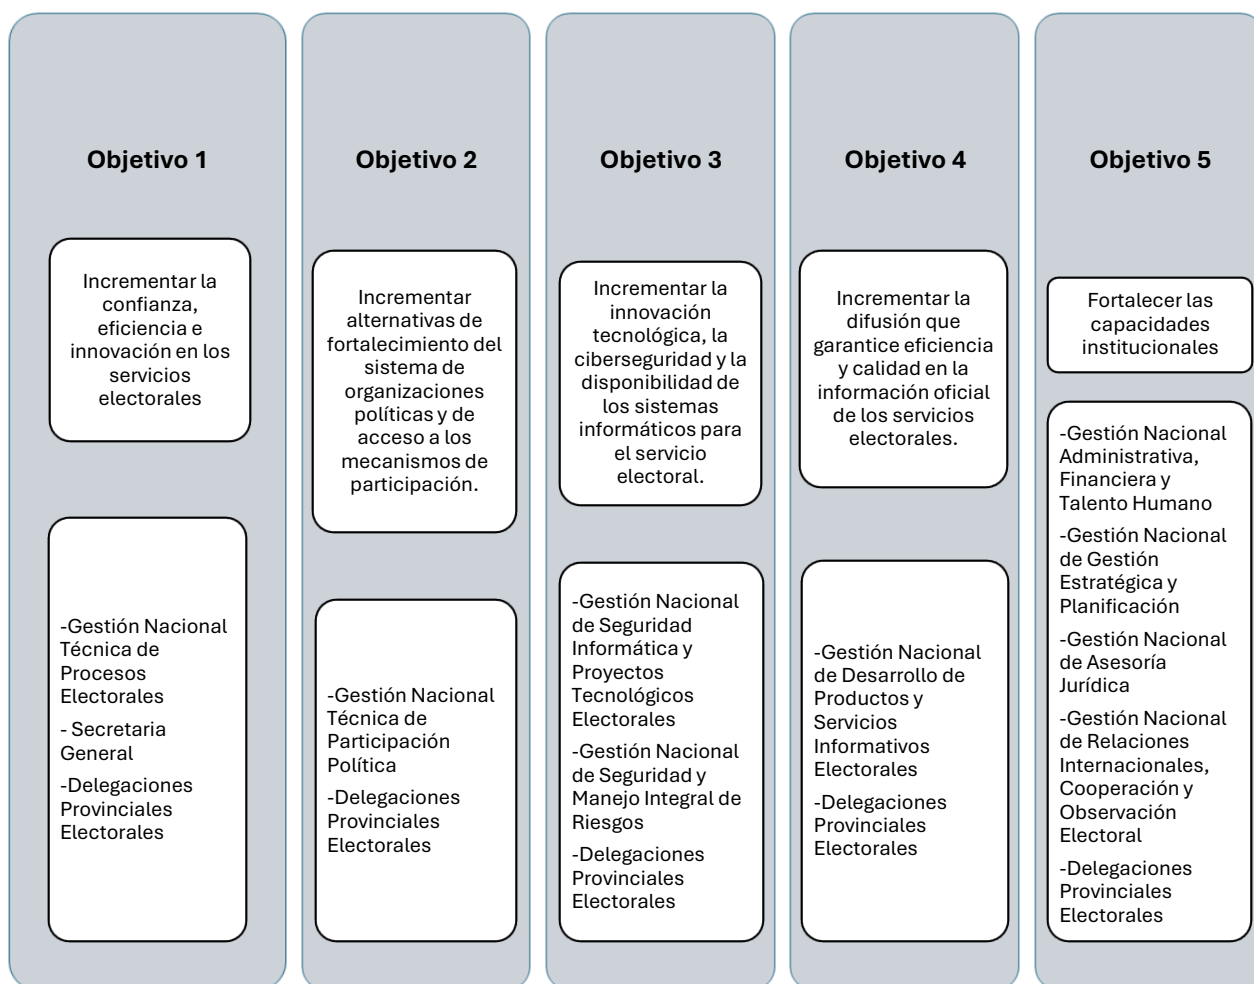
Objetivo 1

Incrementar la confianza, eficiencia e innovación en los servicios electorales

-Gestión Nacional Técnica de Procesos Electorales

- Secretaria General

-Delegaciones Provinciales Electorales

Objetivo 2

Incrementar alternativas de fortalecimiento del sistema de organizaciones políticas y de acceso a los mecanismos de participación.

-Gestión Nacional Técnica de Participación Política

-Delegaciones Provinciales Electorales

Objetivo 3

Incrementar la innovación tecnológica, la ciberseguridad y la disponibilidad de los sistemas informáticos para el servicio electoral.

-Gestión Nacional de Seguridad Informática y Proyectos Tecnológicos Electorales

-Gestión Nacional de Seguridad y Manejo Integral de Riesgos

-Delegaciones Provinciales Electorales

Objetivo 4

Incrementar la difusión que garantice eficiencia y calidad en la información oficial de los servicios electorales.

-Gestión Nacional de Desarrollo de Productos y Servicios Informativos Electorales

-Delegaciones Provinciales Electorales

Objetivo 5

Fortalecer las capacidades institucionales

-Gestión Nacional Administrativa, Financiera y Talento Humano

-Gestión Nacional de Gestión Estratégica y Planificación

-Gestión Nacional de Asesoría Jurídica

-Gestión Nacional de Relaciones Internacionales, Cooperación y Observación Electoral

-Delegaciones Provinciales Electorales